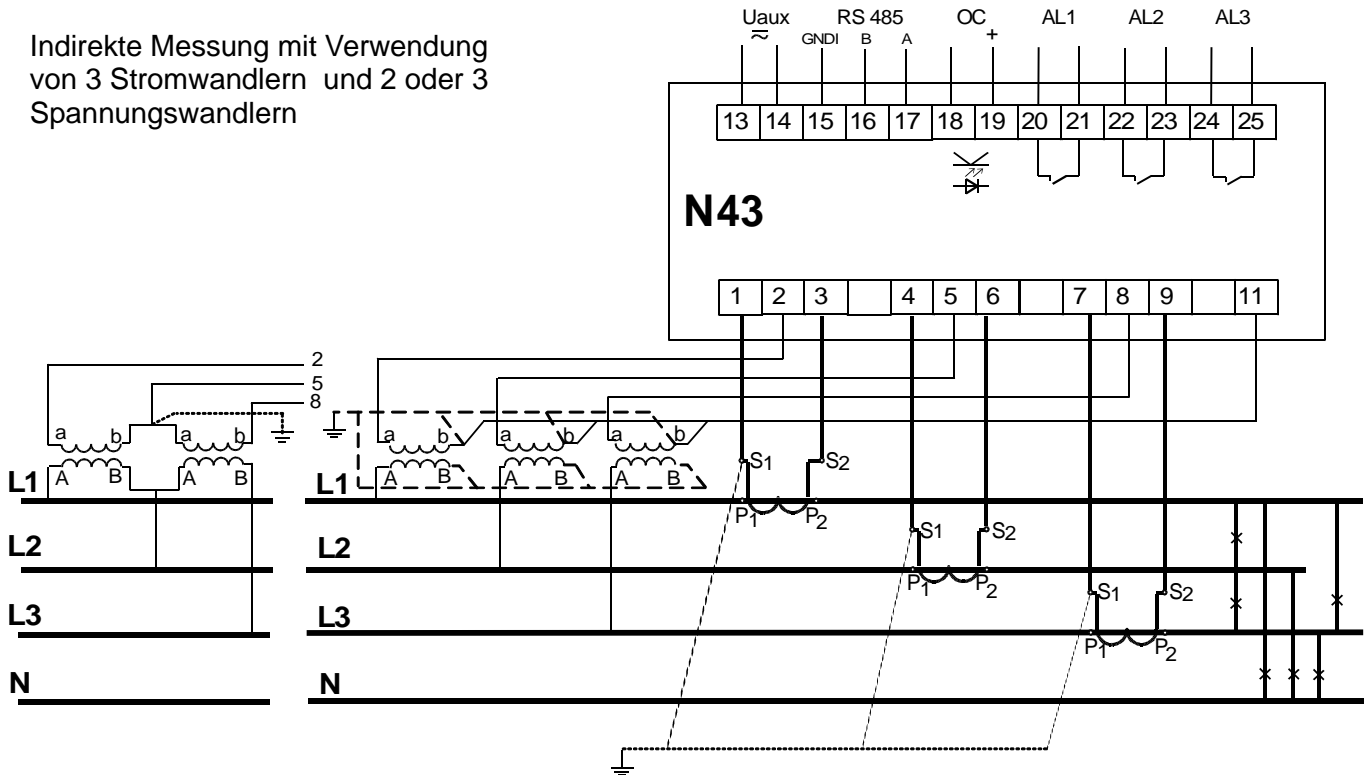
Indirekte Messung mit Verwendung von 3 Stromwandlern und 2 oder 3 Spannungswandlern

Uaux $\approx$ RS 485 GNDI B A OC + AL1 AL2 AL3

| 13 | 14 | 15 | 16 | 17 | 18 | 19 | 20 | 21 | 22 | 23 | 24 | 25 |
|---|---|---|---|---|---|---|---|---|---|---|---|---|

N43

| 1 | 2 | 3 | | 4 | 5 | 6 | | 7 | 8 | 9 | | 11 |
|---|---|---|---|---|---|---|---|---|---|---|---|---|

2
5
8

a b a b
A B A B

a b a b a b
A B A B A B

$S_1$ $S_2$
$P_1$ $P_2$
$S_1$ $S_2$
$P_1$ $P_2$
$S_1$ $S_2$
$P_1$ $P_2$

L1 L1
L2 L2
L3 L3
N N